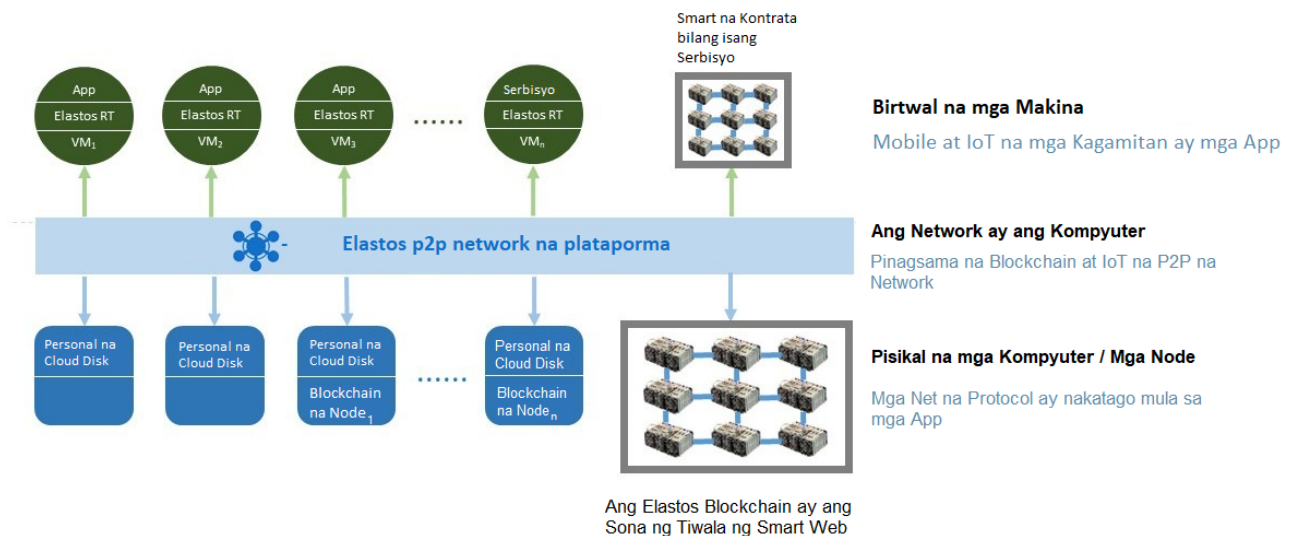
App
Elastos RT
VM$_1$

App
Elastos RT
VM$_2$

App
Elastos RT
VM$_3$

......

Serbisyo
Elastos RT
VM$_n$

Smart na Kontrata bilang isang Serbisyo

Birtwal na mga Makina

Mobile at IoT na mga Kagamitan ay mga App

Elastos p2p network na plataporma

Ang Network ay ang Kompyuter

Pinagsama na Blockchain at IoT na P2P na Network

Personal na Cloud Disk

Personal na Cloud Disk

Personal na Cloud Disk
Blockchain na Node$_1$

......

Personal na Cloud Disk
Blockchain na Node$_n$

Pisikal na mga Kompyuter / Mga Node

Mga Net na Protocol ay nakatago mula sa mga App

Ang Elastos Blockchain ay ang Sona ng Tiwala ng Smart Web